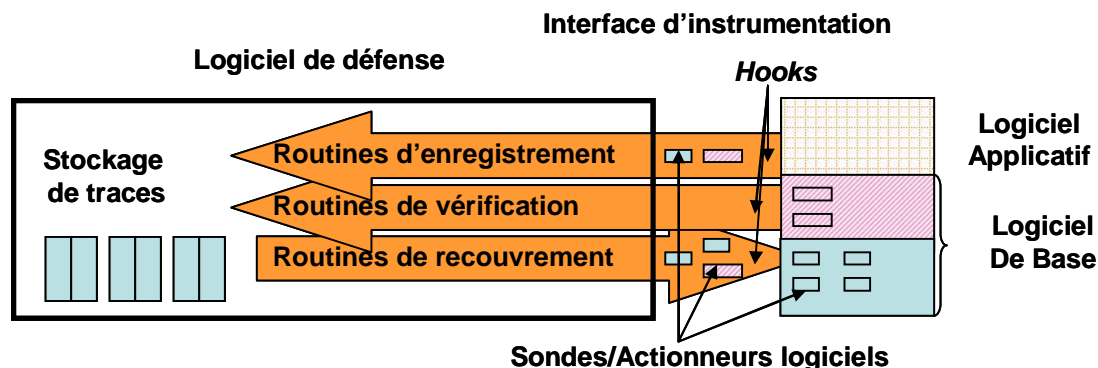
Interface d’instrumentation

Logiciel de défense

Hooks

Stockage de traces

Routines d’enregistrement

Routines de vérification

Routines de recouvrement

Logiciel Applicatif

Logiciel De Base

Sondes/Actionneurs logiciels